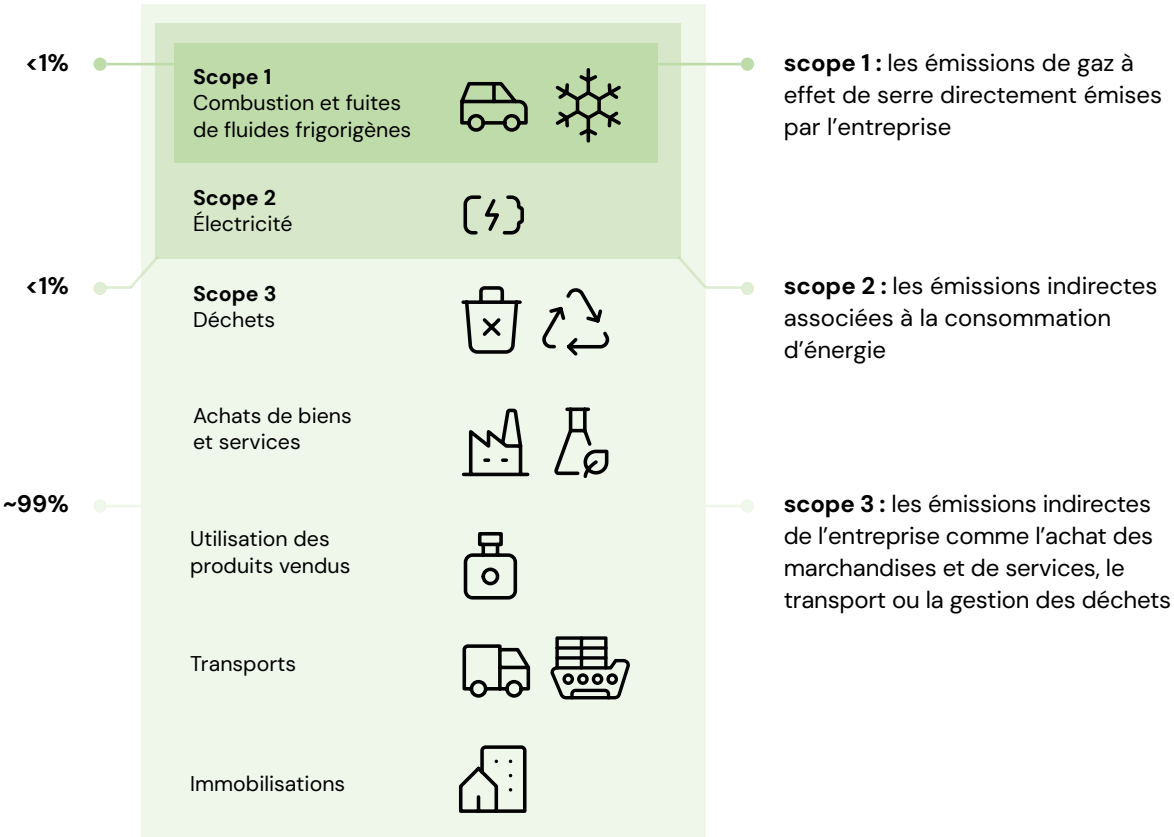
<1%

Scope 1
Combustion et fuites de fluides frigorigènes

scope 1 : les émissions de gaz à effet de serre directement émises par l'entreprise

Scope 2
Électricité

<1%

Scope 3
Déchets

scope 2 : les émissions indirectes associées à la consommation d'énergie

Achats de biens et services

~99%

scope 3 : les émissions indirectes de l'entreprise comme l'achat des marchandises et de services, le transport ou la gestion des déchets

Utilisation des produits vendus

Transports

Immobilisations